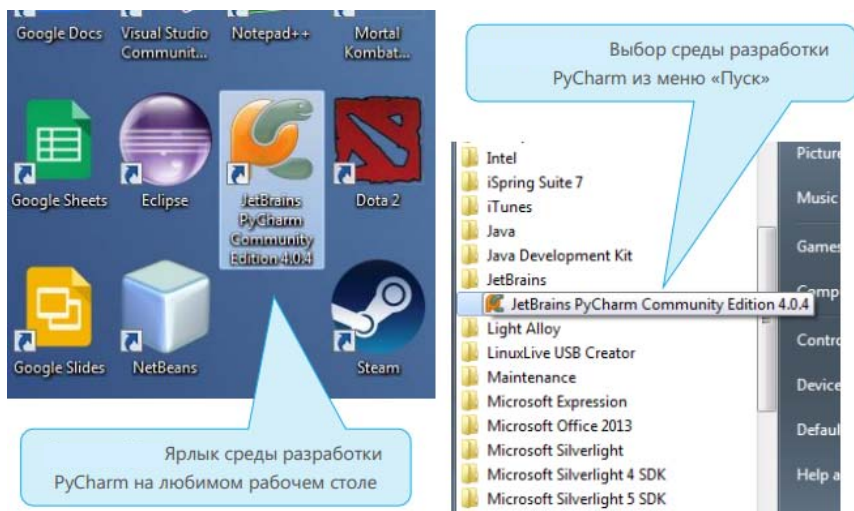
Google Docs
Visual Studio Communit...
Notepad++
Mortal Kombat...

Google Sheets
Eclipse
JetBrains PyCharm Community Edition 4.0.4
Dota 2

Google Slides
NetBeans
Steam

Ярлык среды разработки PyCharm на любимом рабочем столе

Выбор среды разработки PyCharm из меню «Пуск»

Intel
iSpring Suite 7
iTunes
Java
Java Development Kit
JetBrains
JetBrains PyCharm Community Edition 4.0.4
Light Alloy
LinuxLive USB Creator
Maintenance
Microsoft Expression
Microsoft Office 2013
Microsoft Silverlight
Microsoft Silverlight 4 SDK
Microsoft Silverlight 5 SDK

Picture
Music
Games
Comp
Contro
Device
Defaul
Help a